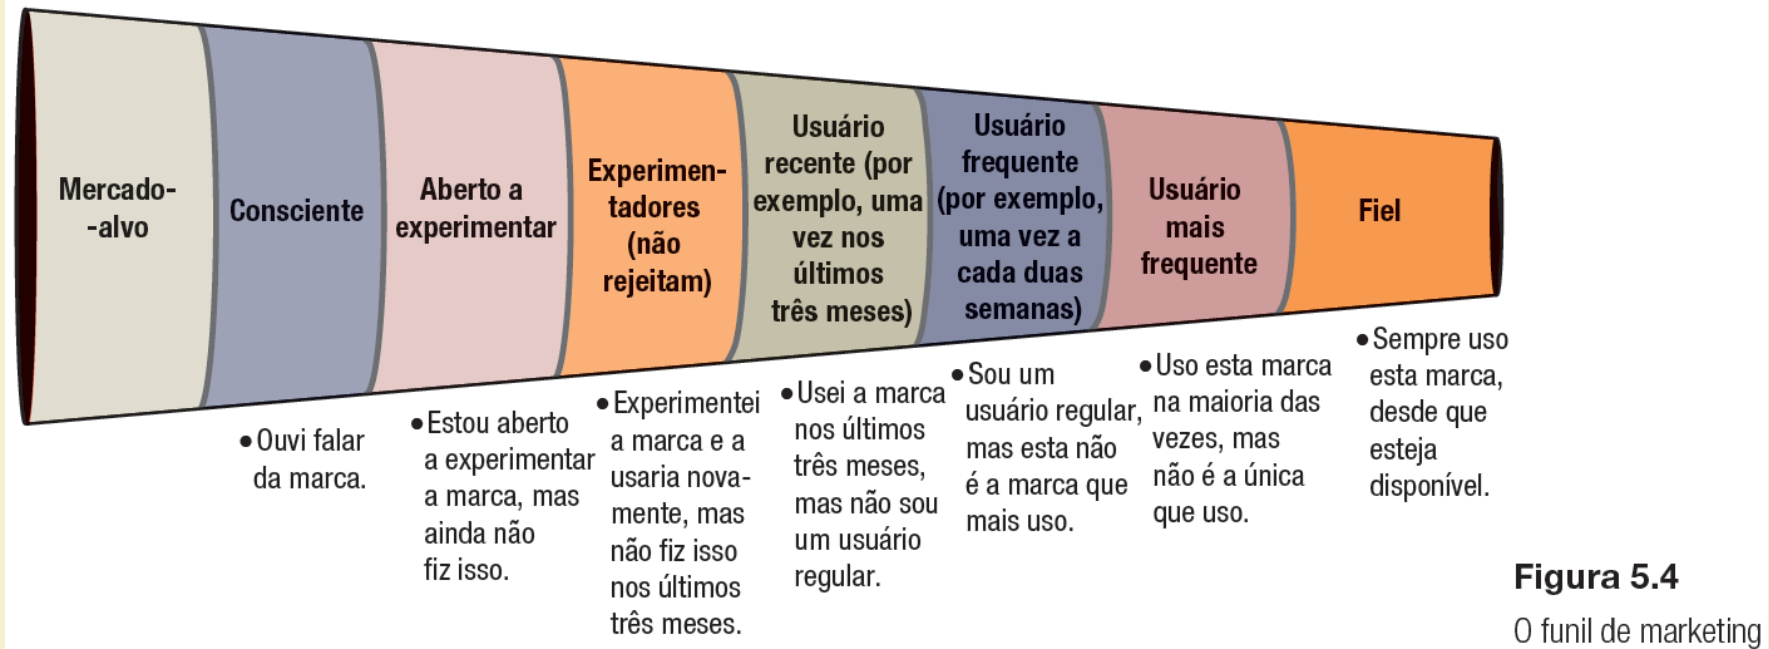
Mercado-alvo

Consciente

Aberto a experimentar

Experimentadores (não rejeitam)

Usuário recente (por exemplo, uma vez nos últimos três meses)

Usuário frequente (por exemplo, uma vez a cada duas semanas)

Usuário mais frequente

Fiel

• Ouvi falar da marca.

• Estou aberto a experimentar a marca, mas ainda não fiz isso.

• Experimentei a marca e a usaria novamente, mas não fiz isso nos últimos três meses.

• Usei a marca nos últimos três meses, mas não sou um usuário regular.

• Sou um usuário regular, mas esta não é a marca que mais uso.

• Uso esta marca na maioria das vezes, mas não é a única que uso.

• Sempre uso esta marca, desde que esteja disponível.

Figura 5.4

O funil de marketing